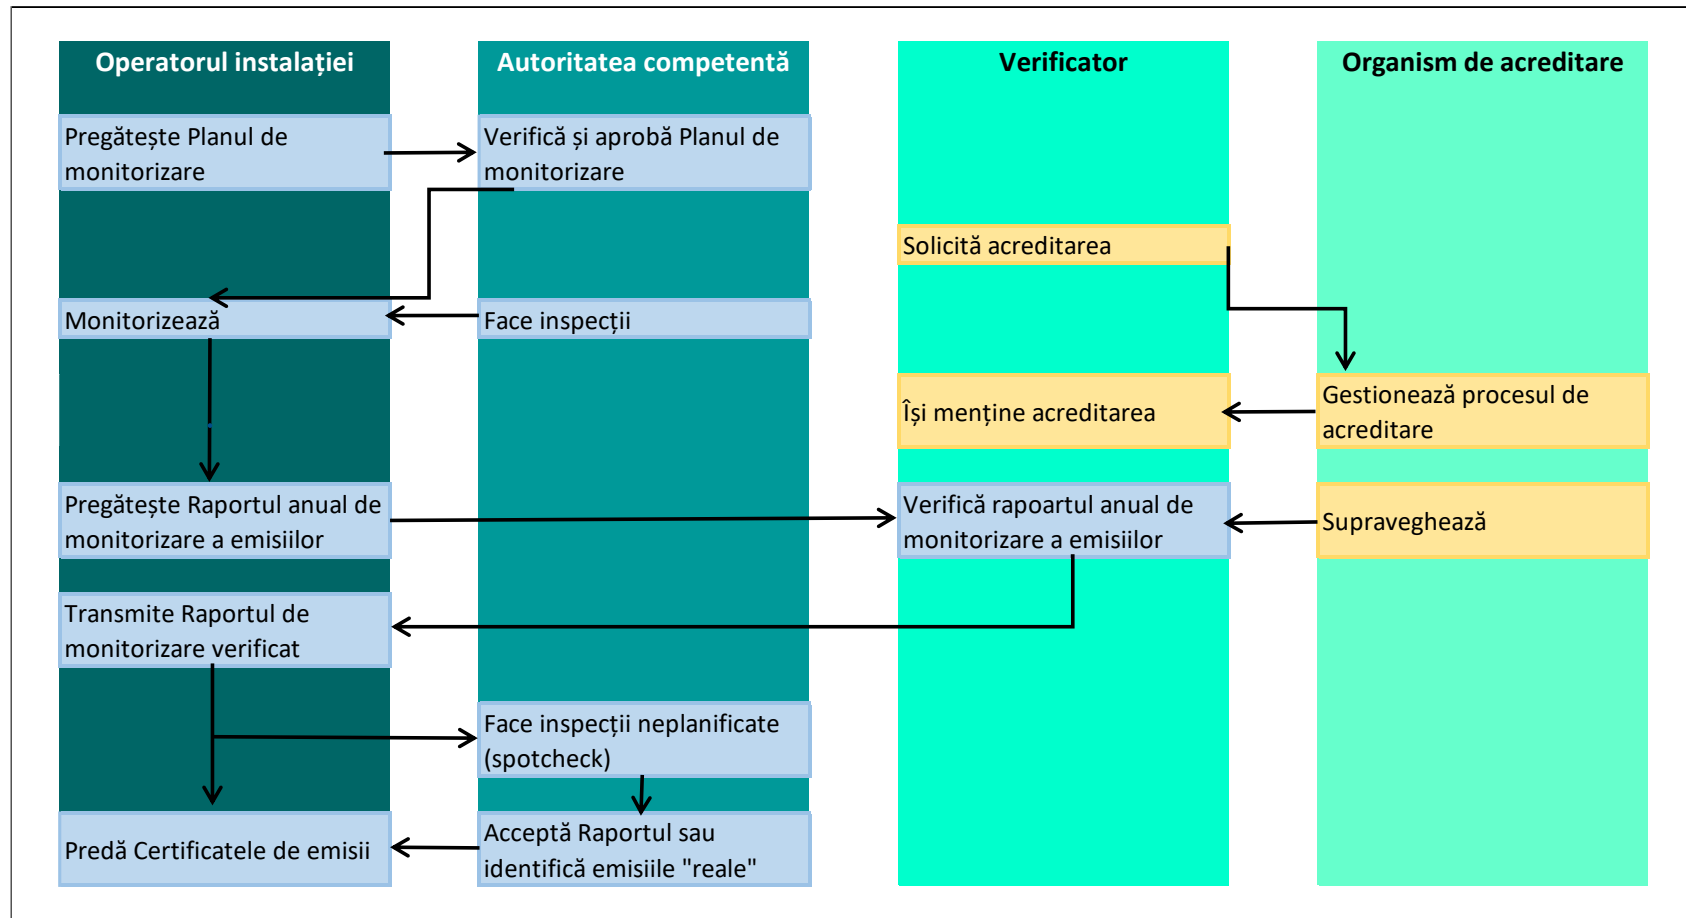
Operatorul instalației

Autoritatea competentă

Verificator

Organism de acreditare

Pregătește Planul de monitorizare

Verifică și aprobă Planul de monitorizare

Solicită acreditarea

Monitorizează

Face inspecții

Își menține acreditarea

Gestionează procesul de acreditare

Pregătește Raportul anual de monitorizare a emisiilor

Verifică rapoartul anual de monitorizare a emisiilor

Supraveghează

Transmite Raportul de monitorizare verificat

Face inspecții neplanificate (spotcheck)

Predă Certificatele de emisii

Acceptă Raportul sau identifică emisiile "reale"